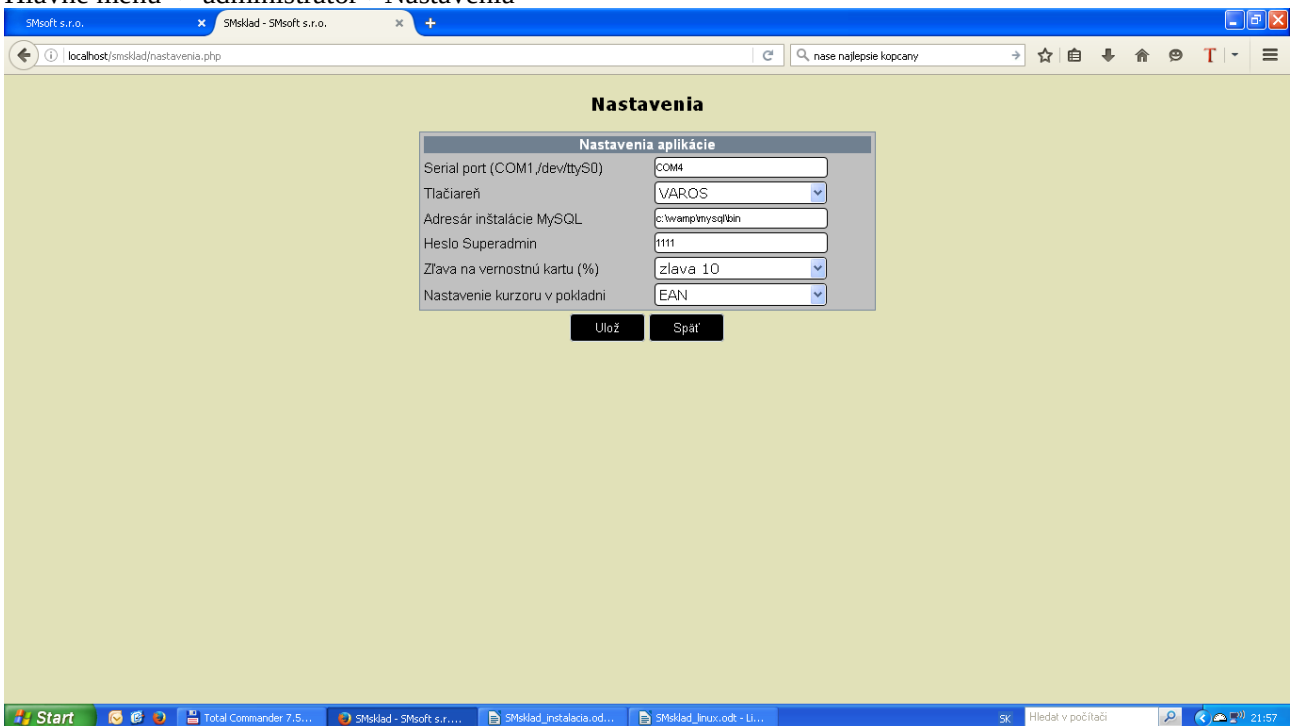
Hlavné menu – administrátor – Nastavenia

SMsoft s.r.o.

SMsklad - SMsoft s.r.o.

localhost/smsklad/nastavenia.php

nase najlepsie kopcany

Nastavenia

| Nastavenia aplikácie | |
|---|---|
| Serial port (COM1,/dev/ttyS0) | COM4 |
| Tlačiareň | VAROS |
| Adresár inštalácie MySQL | c:\wamp\mysql\bin |
| Heslo Superadmin | 1111 |
| Zľava na vernostnú kartu (%) | zlava 10 |
| Nastavenie kurzoru v pokladni | EAN |

Ulož Späť

Start Total Commander 7.5... SMsklad - SMsoft s.r.... SMsklad_instalacia.od... SMsklad_linux.odt - Li... SK Hledat v počítači 21:57